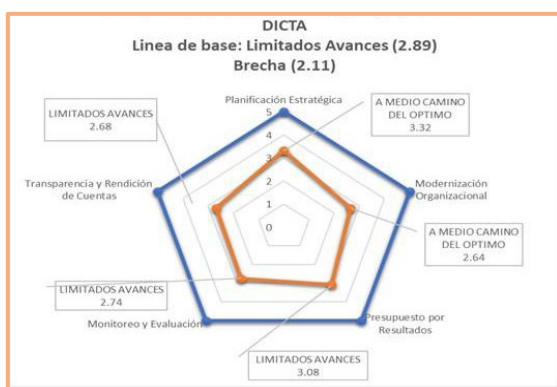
DICTA
Linea de base: Limitados Avances (2.89)
Brecha (2.11)

Planificación Estratégica

A MEDIO CAMINO DEL OPTIMO
3.32

LIMITADOS AVANCES
2.68

5
4
3
2
1
0

Transparencia y Rendición de Cuentas

Modernización Organizacional

A MEDIO CAMINO DEL OPTIMO
2.64

LIMITADOS AVANCES
2.74

Monitoreo y Evaluación

Presupuesto por Resultados

LIMITADOS AVANCES
3.08